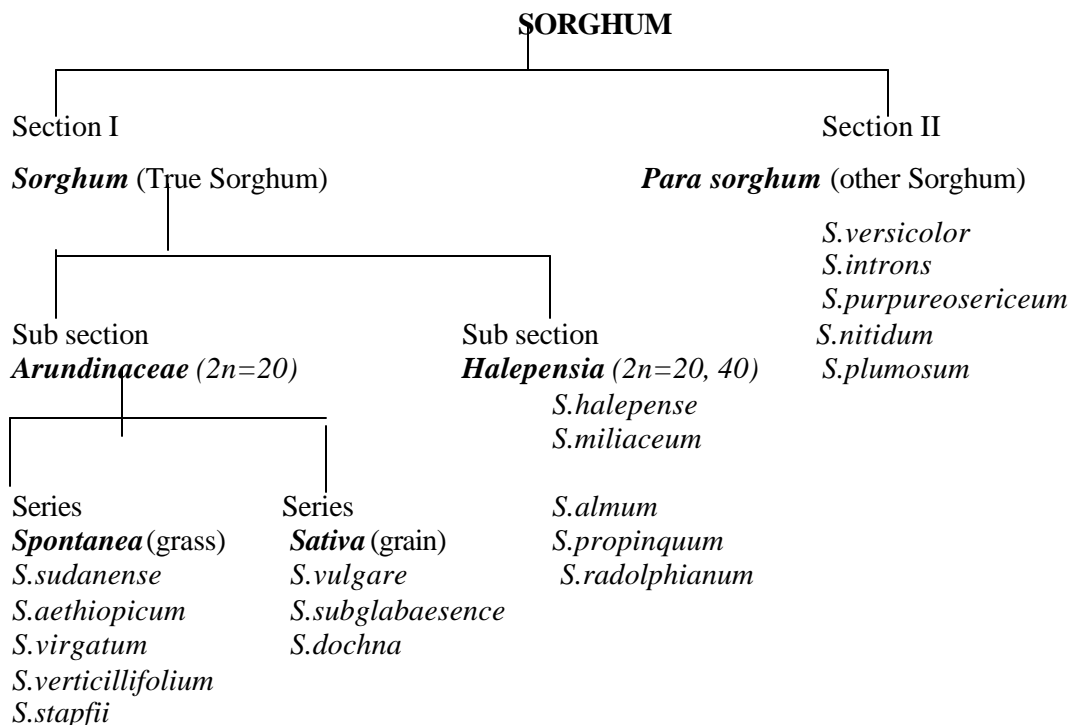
SORGHUM

Section I

Sorghum (True Sorghum)

Section II

Para sorghum (other Sorghum)

S.versicolor
S.introns
S.purpureosericeum
S.nitidum
S.plumosum

Sub section
Arundinaceae (2n=20)

Sub section
Halepensia (2n=20, 40)
S.halepense
S.miliaceum

S.almum
S.propinquum
S.radolphianum

Series
Spontanea (grass)
S.sudanense
S.aethiopicum
S.virgatum
S.verticillifolium
S.stapfii

Series
Sativa (grain)
S.vulgare
S.subglabaesence
S.dochna